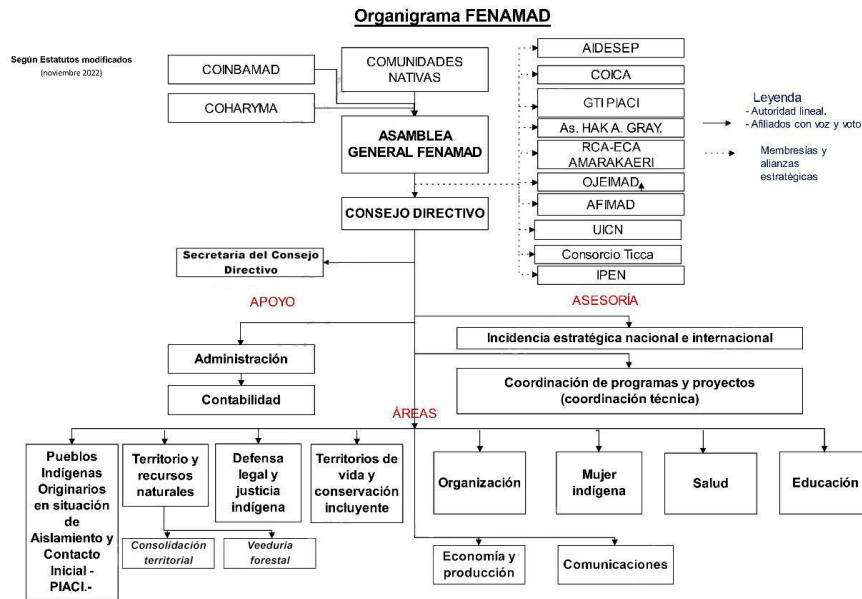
Organigrama FENAMAD

Según Estatutos modificados (noviembre 2022)

COINBAMAD

COHARYMA

COMUNIDADES NATIVAS

ASAMBLEA GENERAL FENAMAD

CONSEJO DIRECTIVO

AIDESEP

COICA

GTI PIACI

As. HAK A. GRAY.

RCA-ECA AMARAKAERI

OJEIMAD

AFIMAD

UICN

Consorcio Ticca

IPEN

Leyenda
- Autoridad lineal.
- Afiliados con voz y voto

Membresías y alianzas estratégicas

Secretaría del Consejo Directivo

APOYO

ASESORÍA

Incidencia estratégica nacional e internacional

Administración

Contabilidad

Coordinación de programas y proyectos (coordinación técnica)

ÁREAS

Pueblos Indígenas Originarios en situación de Aislamiento y Contacto Inicial - PIACI.-

Territorio y recursos naturales

Defensa legal y justicia indígena

Territorios de vida y conservación incluyente

Organización

Mujer indígena

Salud

Educación

Consolidación territorial

Veeduría forestal

Economía y producción

Comunicaciones